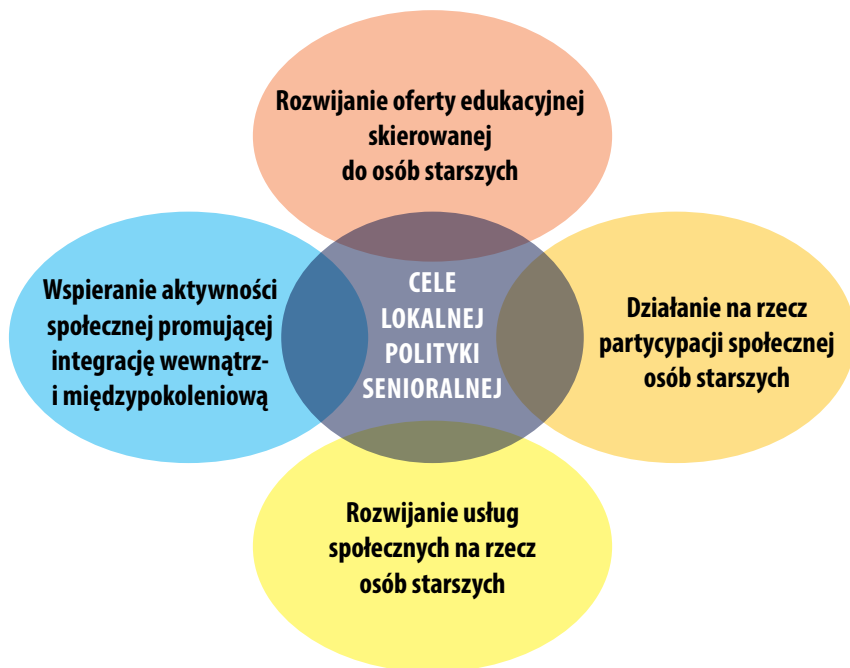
Rozwijanie oferty edukacyjnej skierowanej do osób starszych

Wspieranie aktywności społecznej promującej integrację wewnątrz- i międzypokoleniową

CELE LOKALNEJ POLITYKI SENIORALNEJ

Działanie na rzecz partycypacji społecznej osób starszych

Rozwijanie usług społecznych na rzecz osób starszych